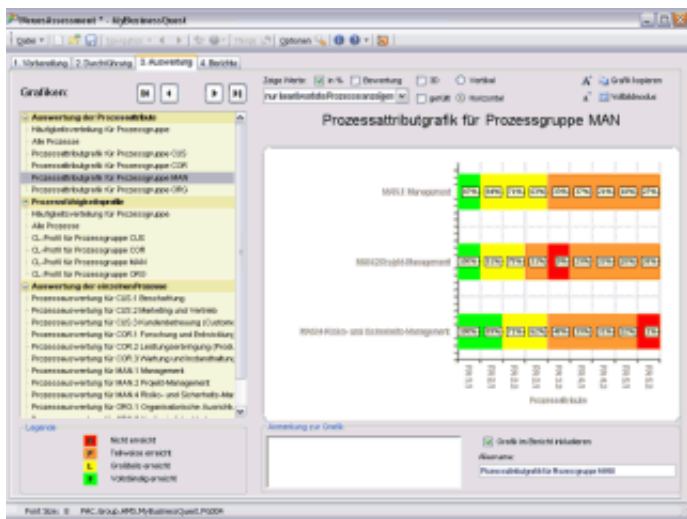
*NeuesAssessment* - MyBusinessQuest

Datei | Navigation | Hilfe | Optionen

1. Vorbereitung | 2. Durchführung | 3. Auswertung | 4. Berichte

Grafiken:

Zeige Werte: in % | Bewertung | 3D | Vertikal
nur bearbeitete Prozesse anzeigen | gefüllt | Horizontal

Grafik kopieren
Vollbildmodus

Prozessattributgrafik für Prozessgruppe MAN

Auswertung der Prozessattribute
Häufigkeitsverteilung für Prozessgruppe
Alle Prozesse
Prozessattributgrafik für Prozessgruppe CUS
Prozessattributgrafik für Prozessgruppe COR
Prozessattributgrafik für Prozessgruppe MAN
Prozessattributgrafik für Prozessgruppe ORG
Prozessfähigkeitsprofile
Häufigkeitsverteilung für Prozessgruppe
Alle Prozesse
CL-Profil für Prozessgruppe CUS
CL-Profil für Prozessgruppe COR
CL-Profil für Prozessgruppe MAN
CL-Profil für Prozessgruppe ORG
Auswertung der einzelnen Prozesse
Prozessauswertung für CUS.1 Beschaffung
Prozessauswertung für CUS.2 Marketing und Vertrieb
Prozessauswertung für CUS.3 Kundenbetreuung (Custom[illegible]
Prozessauswertung für COR.1 Forschung und Entwicklung
Prozessauswertung für COR.2 Leistungserbringung (Prod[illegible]
Prozessauswertung für COR.3 Wartung und Instandhaltung
Prozessauswertung für MAN.1 Management
Prozessauswertung für MAN.2 Projekt-Management
Prozessauswertung für MAN.4 Risiko- und Sicherheits-Ma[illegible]
Prozessauswertung für ORG.1 Organisatorische Ausrich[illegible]
Prozessauswertung für ORG.2 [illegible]

MAN.1 Management
MAN.2 Projekt-Management
MAN.4 Risiko- und Sicherheits-Management

PA 1.1 | PA 2.1 | PA 2.2 | PA 3.1 | PA 3.2 | PA 4.1 | PA 4.2 | PA 5.1 | PA 5.2
Prozessattribute

Legende
N Nicht erreicht
P Teilweise erreicht
L Größtenteils erreicht
F Vollständig erreicht

Anmerkung zur Grafik

Grafik im Bericht inkludieren
Aliasname:
Prozessattributgrafik für Prozessgruppe MAN

Font Size: 8 | PAC.Group.APS.MyBusinessQuest.PG004